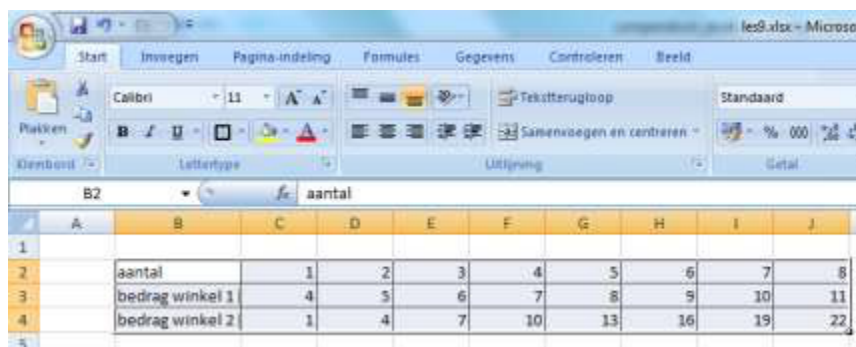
les9.xlsx - Microso

Start | Invoegen | Pagina-indeling | Formules | Gegevens | Controleren | Beeld

Plakken
Klembord
Calibri
11
B I U
Lettertype
Tekstterugloop
Samenvoegen en centreren
Uitlijning
Standaard
% 000
Getal

B2
$f_x$ aantal

| | A | B | C | D | E | F | G | H | I | J |
|---|---|---|---|---|---|---|---|---|---|---|
| 1 | | | | | | | | | | |
| 2 | | aantal | 1 | 2 | 3 | 4 | 5 | 6 | 7 | 8 |
| 3 | | bedrag winkel 1 | 4 | 5 | 6 | 7 | 8 | 9 | 10 | 11 |
| 4 | | bedrag winkel 2 | 1 | 4 | 7 | 10 | 13 | 16 | 19 | 22 |
| 5 | | | | | | | | | | |